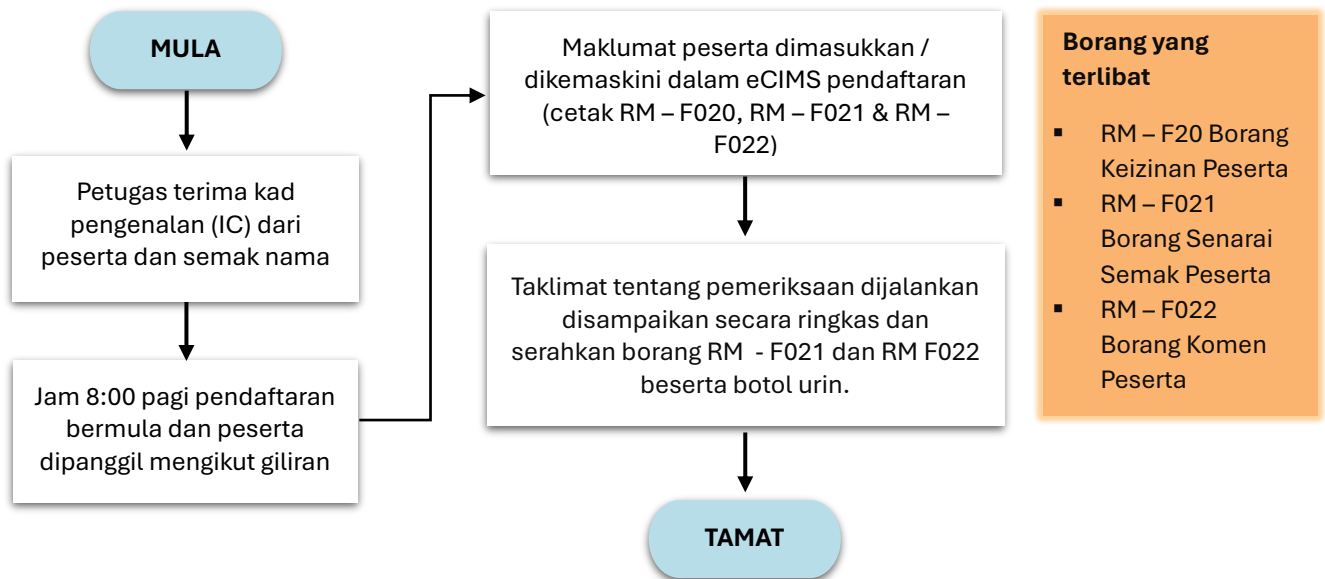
MULA

Petugas terima kad pengenalan (IC) dari peserta dan semak nama

Jam 8:00 pagi pendaftaran bermula dan peserta dipanggil mengikut giliran

Maklumat peserta dimasukkan / dikemaskini dalam eCIMS pendaftaran (cetak RM – F020, RM – F021 & RM – F022)

Taklimat tentang pemeriksaan dijalankan disampaikan secara ringkas dan serahkan borang RM - F021 dan RM F022 beserta botol urin.

TAMAT

Borang yang terlibat

- RM – F20 Borang Keizinan Peserta
- RM – F021 Borang Senarai Semak Peserta
- RM – F022 Borang Komen Peserta